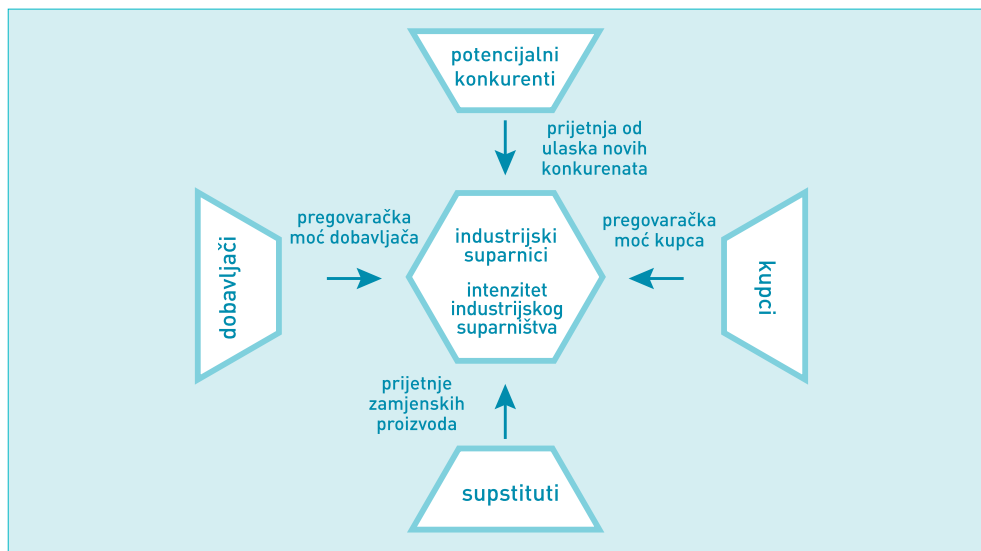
potencijalni konkurenti

prijetnja od ulaska novih konkurenata

pregovaračka moć dobavljača

dobavljači

industrijski suparnici

intenzitet industrijskog suparništva

pregovaračka moć kupca

kupci

prijetnje zamjenskih proizvoda

supstituti